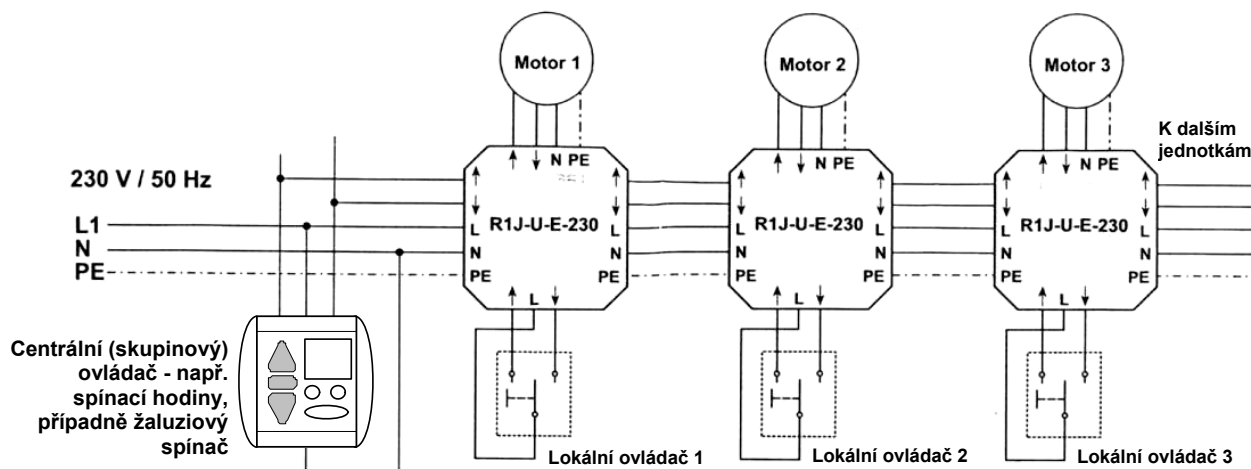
Motor 1

Motor 2

Motor 3

K dalším jednotkám

230 V / 50 Hz

L1
N
PE

↑ ↓ N PE
↑
↓
L
N
PE
R1J-U-E-230
L
N
PE
↑ L ↓

↑ ↓ N PE
↑
↓
L
N
PE
R1J-U-E-230
L
N
PE
↑ L ↓

↑ ↓ N PE
↑
↓
L
N
PE
R1J-U-E-230
L
N
PE
↑ L ↓

Centrální (skupinový) ovládač - např. spínací hodiny, případně žaluziový spínač

Lokální ovládač 1

Lokální ovládač 2

Lokální ovládač 3